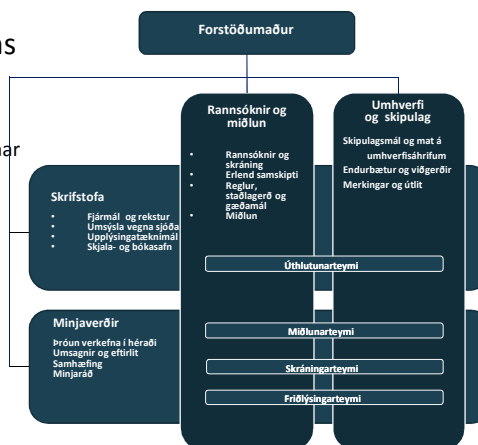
ns

nar

Forstöðumaður

Rannsóknir og miðlun

- Rannsóknir og skráning
- Erlend samskipti
- Reglur, staðlagerð og gæðamál
- Miðlun

Umhverfi og skipulag

Skipulagsmál og mat á umhverfisáhrifum
Endurbætur og viðgerðir
Merkingar og útlit

Skrifstofa

- Fjármál og rekstur
- Umsýsla vegna sjóða
- Upplýsingatæknimál
- Skjala- og bókasafn

Úthlutunarteymi

Minjaverðir

Þróun verkefna í héraði
Umsagnir og eftirlit
Samhæfing
Minjaráð

Miðlunarteymi

Skráningarteymi

Friðlýsingarteymi